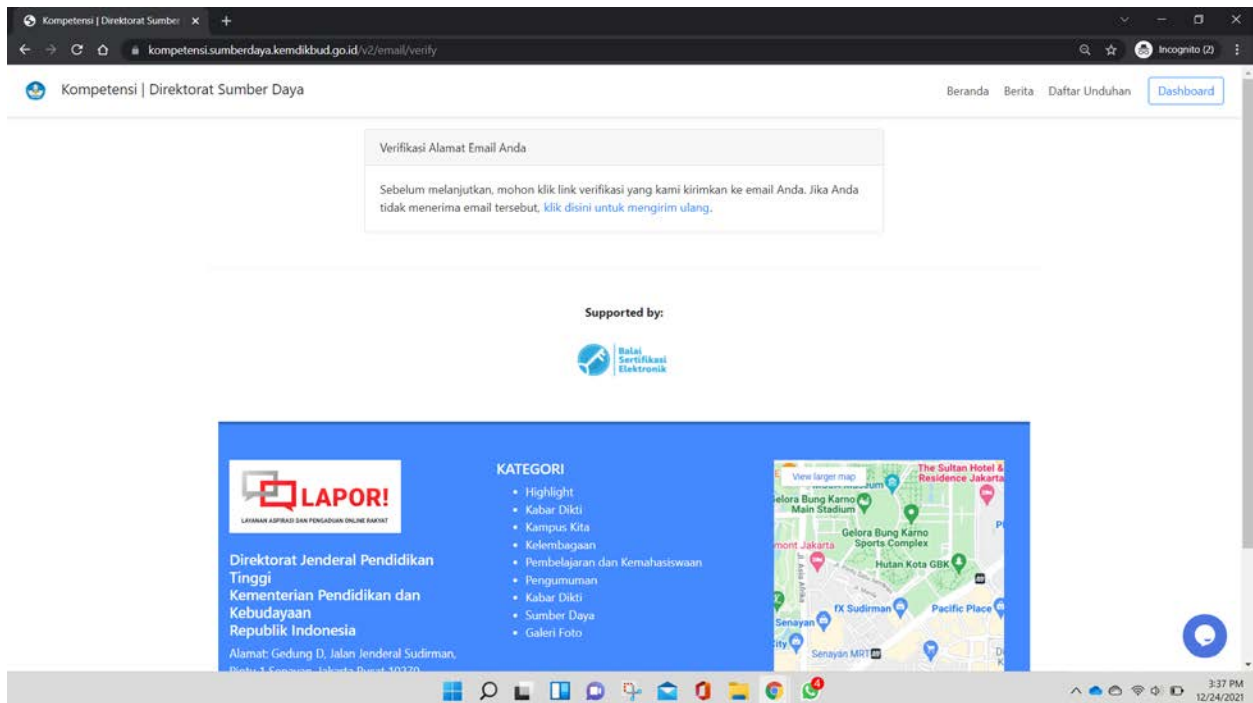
Kompetensi | Direktorat Sumber
kompetensi.sumberdaya.kemdikbud.go.id/v2/email/verify
Incognito (2)

Kompetensi | Direktorat Sumber Daya

Beranda Berita Daftar Unduhan Dashboard

Verifikasi Alamat Email Anda

Sebelum melanjutkan, mohon klik link verifikasi yang kami kirimkan ke email Anda. Jika Anda tidak menerima email tersebut, klik disini untuk mengirim ulang.

Supported by:

Balai Sertifikasi Elektronik

LAPOR!
LAYANAN ASPIRASI DAN PENGADUAN ONLINE RAKYAT

Direktorat Jenderal Pendidikan Tinggi
Kementerian Pendidikan dan Kebudayaan
Republik Indonesia

Alamat: Gedung D, Jalan Jenderal Sudirman, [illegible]

KATEGORI
• Highlight
• Kabar Dikti
• Kampus Kita
• Kelembagaan
• Pembelajaran dan Kemahasiswaan
• Pengumuman
• Kabar Dikti
• Sumber Daya
• Galeri Foto

View larger map
The Sultan Hotel & Residence Jakarta
Gelora Bung Karno Main Stadium
Gelora Bung Karno Sports Complex
Hutan Kota GBK
fX Sudirman
Pacific Place
Senayan
Senayan MRT

3:37 PM
12/24/2021